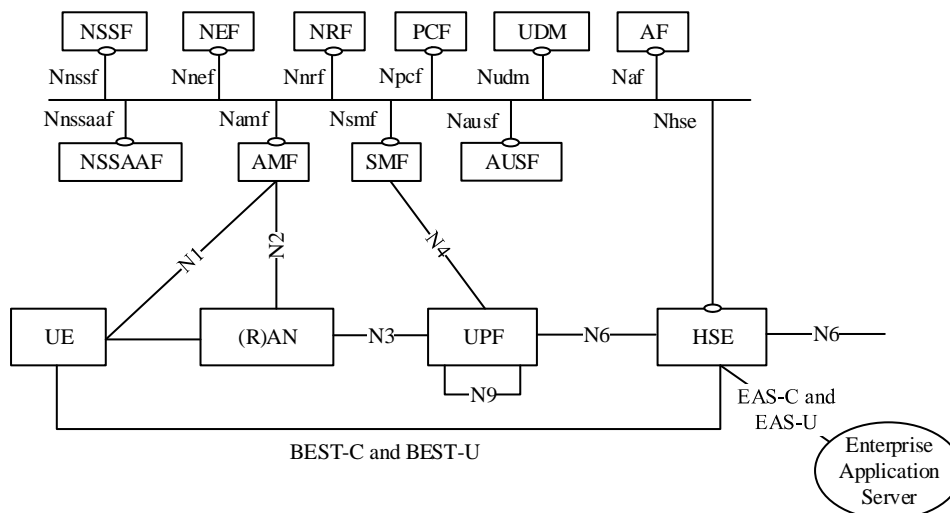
NSSF
NEF
NRF
PCF
UDM
AF
Nnssf
Nnef
Nnrf
Npcf
Nudm
Naf
Nnssaaf
Namf
Nsmf
Nausf
Nhse
NSSAAF
AMF
SMF
AUSF
N1
N2
N4
UE
(R)AN
N3
UPF
N6
HSE
N6
N9
EAS-C and EAS-U
BEST-C and BEST-U
Enterprise Application Server